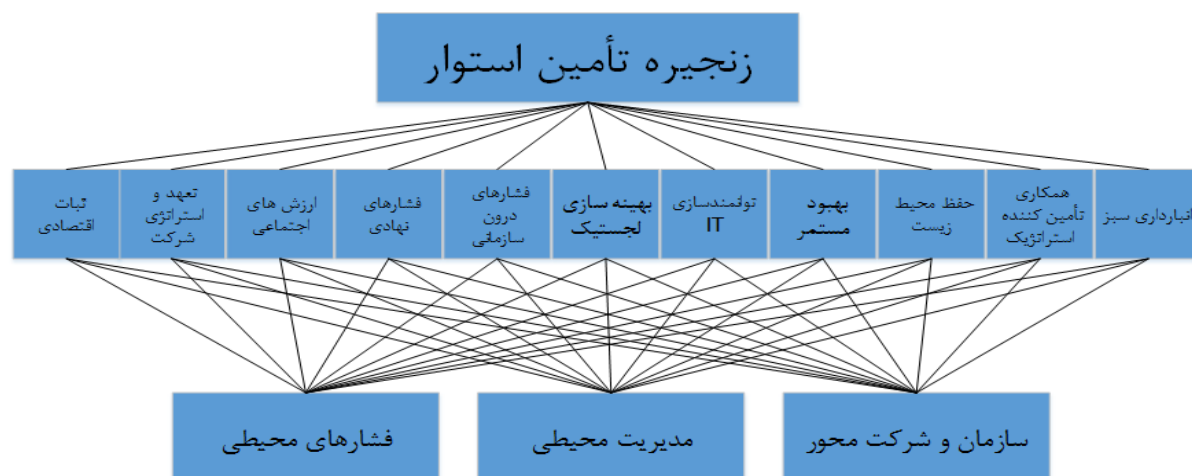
زنجیره تأمین استوار

انبارداری سبز

همکاری تأمین کننده استراتژیک

حفظ محیط زیست

بهبود مستمر

توانمندسازی IT

بهینه سازی لجستیک

فشارهای درون سازمانی

فشارهای نهادی

ارزش های اجتماعی

تعهد و استراتژی شرکت

ثبات اقتصادی

سازمان و شرکت محور

مدیریت محیطی

فشارهای محیطی